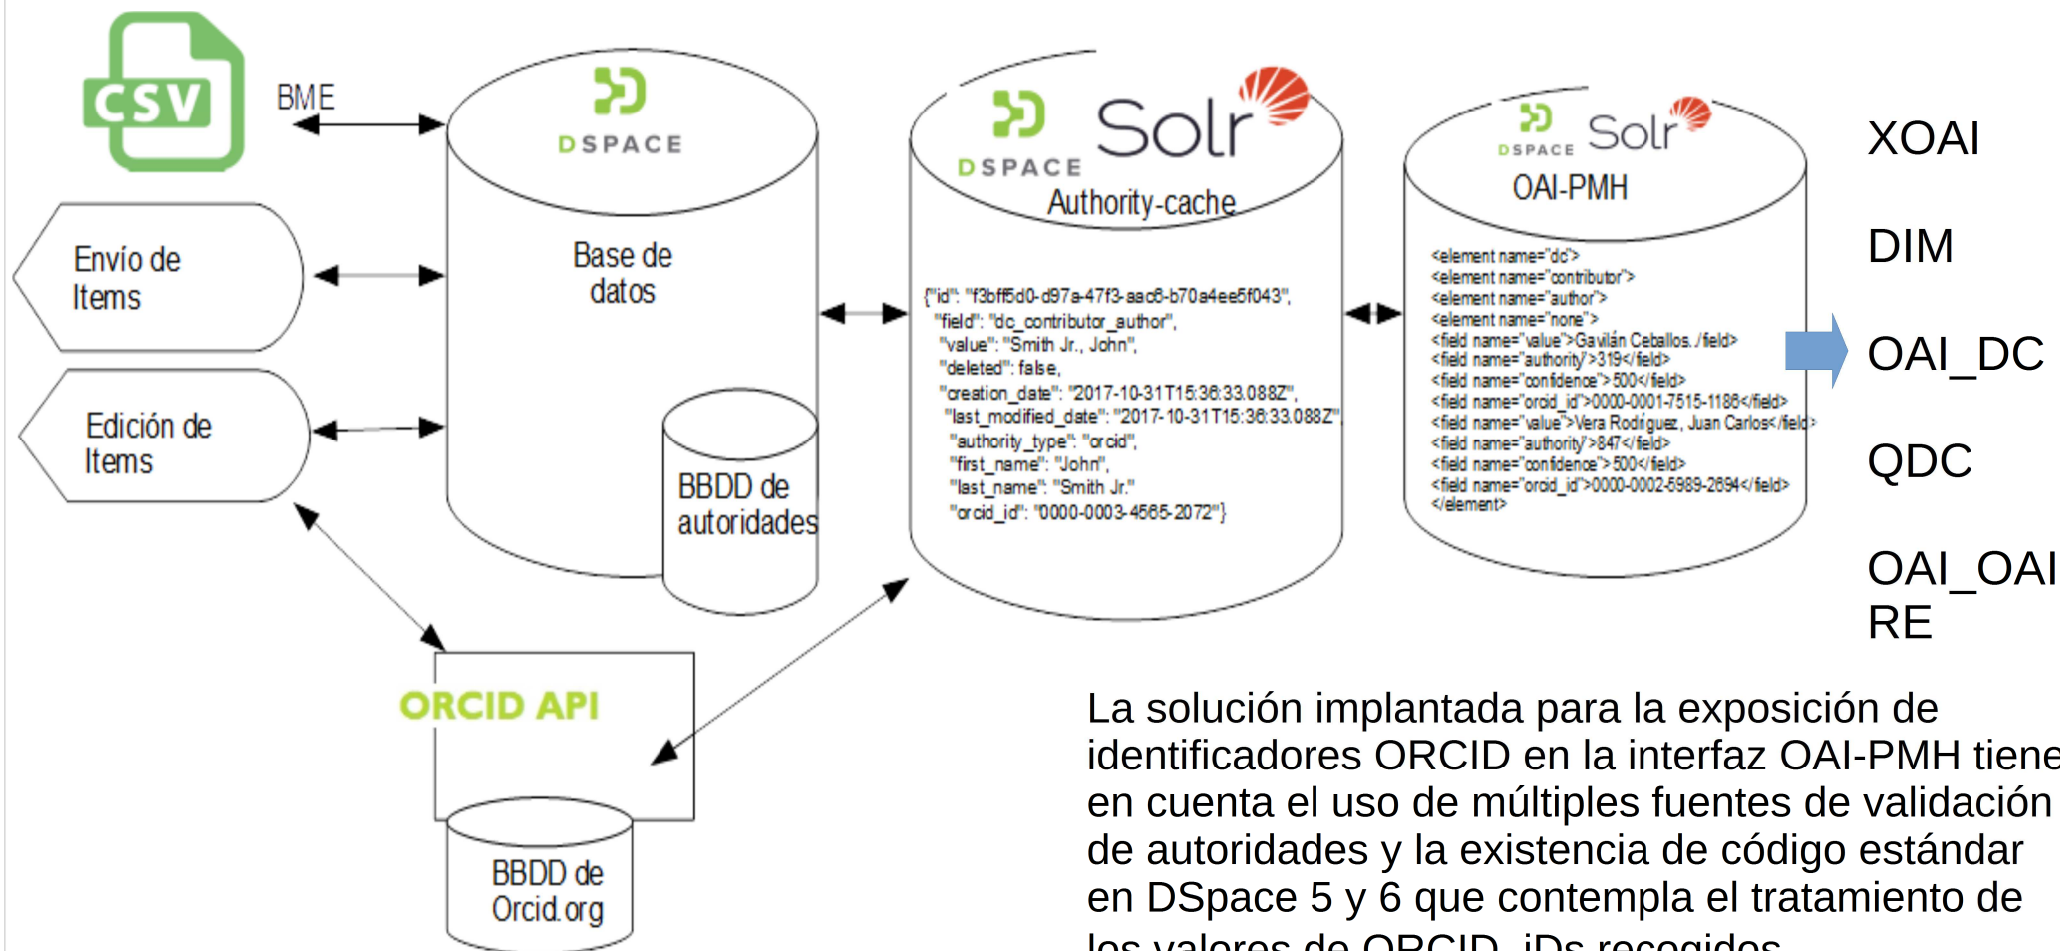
CSV

BME

DSPACE

Base de datos

BBDD de autoridades

Envío de Items

Edición de Items

DSPACE Solr

Authority-cache

{"id": "f3bff5d0-d97a-47f3-aac6-b70a4ee5f043", "field": "dc_contributor_author", "value": "Smith Jr., John", "deleted": false, "creation_date": "2017-10-31T15:36:33.088Z", "last_modified_date": "2017-10-31T15:36:33.088Z", "authority_type": "orcid", "first_name": "John", "last_name": "Smith Jr." "orcid_id": "0000-0003-4565-2072"}

DSPACE Solr

OAI-PMH

<element name="dc">
<element name="contributor">
<element name="author">
<element name="none">
<field name="value">Gavilán Ceballos./field>
<field name="authority">319</field>
<field name="confidence">500</field>
<field name="orcid_id">0000-0001-7515-1186</field>
<field name="value">Vera Rodríguez, Juan Carlos</field>
<field name="authority">847</field>
<field name="confidence">500</field>
<field name="orcid_id">0000-0002-5989-2694</field>
</element>

XOAI

DIM

OAI_DC

QDC

OAI_OAI RE

ORCID API

BBDD de Orcid.org

La solución implantada para la exposición de identificadores ORCID en la interfaz OAI-PMH tiene en cuenta el uso de múltiples fuentes de validación de autoridades y la existencia de código estándar en DSpace 5 y 6 que contempla el tratamiento de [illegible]